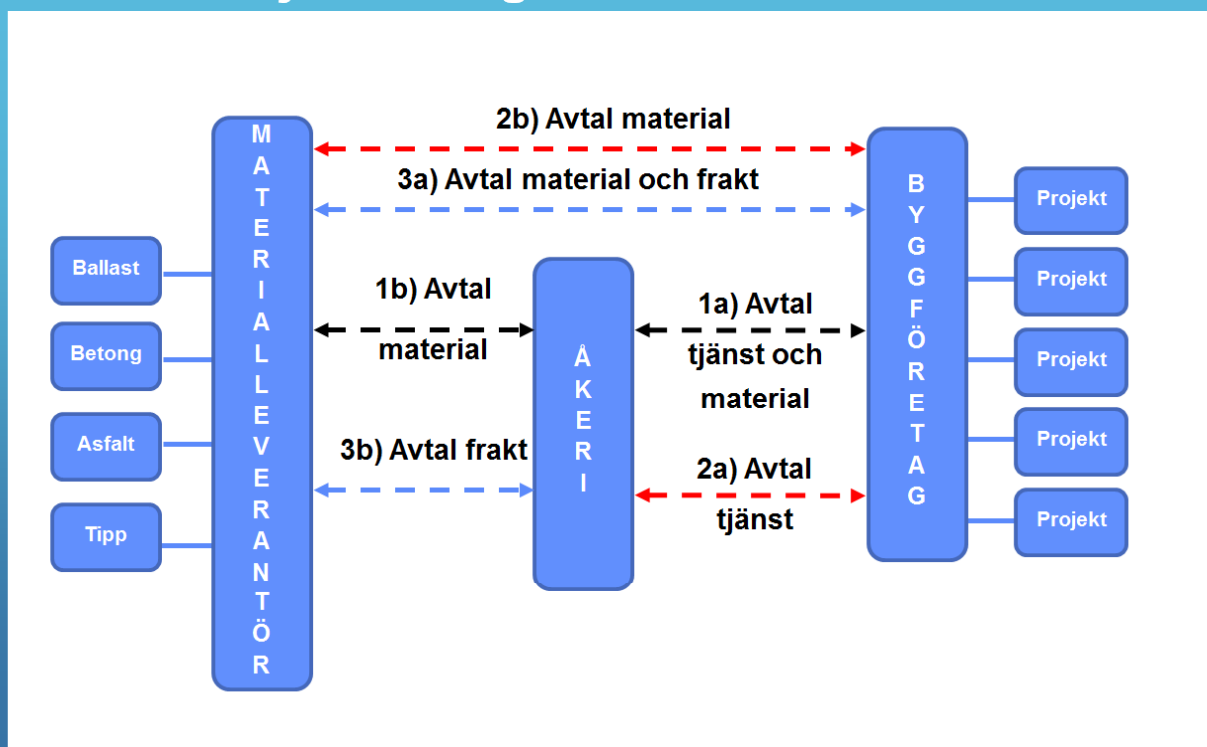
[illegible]

Ballast

Betong

Asfalt

Tipp

MATERIALLEVERANTÖR

2b) Avtal material

3a) Avtal material och frakt

1b) Avtal material

3b) Avtal frakt

ÅKERI

1a) Avtal tjänst och material

2a) Avtal tjänst

BYGGFÖRETAG

Projekt

Projekt

Projekt

Projekt

Projekt